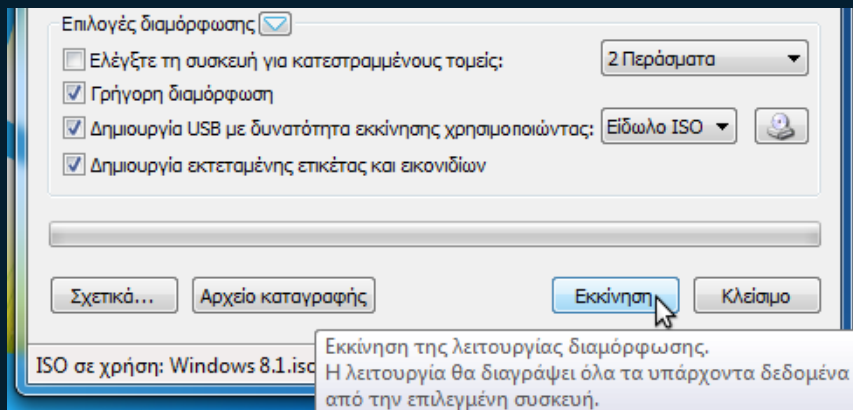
Επιλογές διαμόρφωσης

Ελέγξτε τη συσκευή για κατεστραμμένους τομείς:
2 Περάσματα

Γρήγορη διαμόρφωση

Δημιουργία USB με δυνατότητα εκκίνησης χρησιμοποιώντας:
Είδωλο ISO

Δημιουργία εκτεταμένης ετικέτας και εικονιδίων

Σχετικά...
Αρχείο καταγραφής
Εκκίνηση
Κλείσιμο

ISO σε χρήση: Windows 8.1.iso

Εκκίνηση της λειτουργίας διαμόρφωσης.
Η λειτουργία θα διαγράψει όλα τα υπάρχοντα δεδομένα από την επιλεγμένη συσκευή.